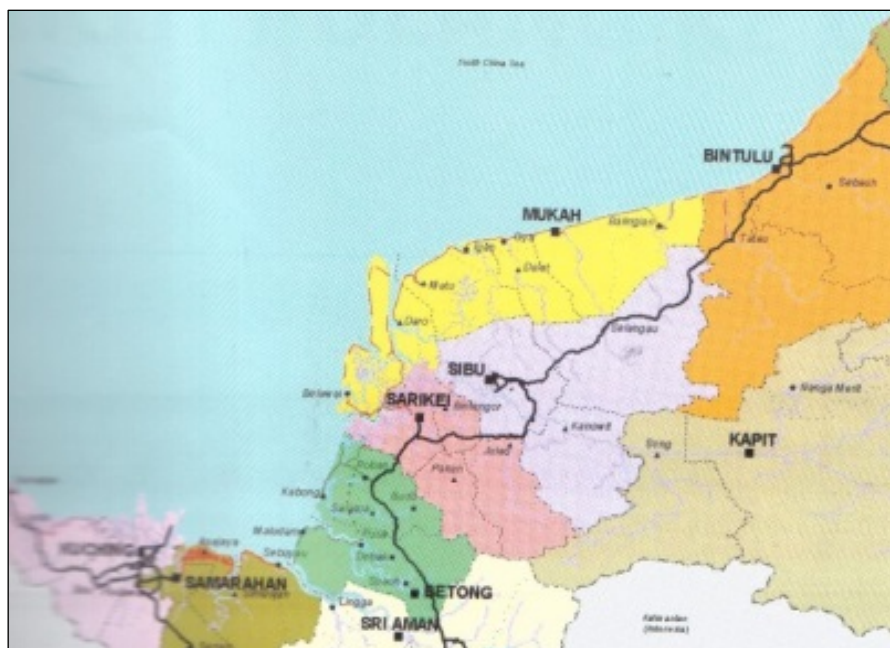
South China Sea

BINTULU
Sebauh
Tatau
MUKAH
Balingian
Oya
Sibu
Igan
Dalat
Mato
Daro
Selangau
SIBU
Belawai
SARIKEI
Bintangor
Nanga Merit
Kanowit
KAPIT
Song
Julau
Pakan
Debak
Kabong
Saratok
Roban
Maludam
Pusa
Sebuyau
Spaoh
KUCHING
Asajaya
SAMARAHAN
Simunjan
BETONG
Lingga
SRI AMAN
Kalimantan (Indonesia)